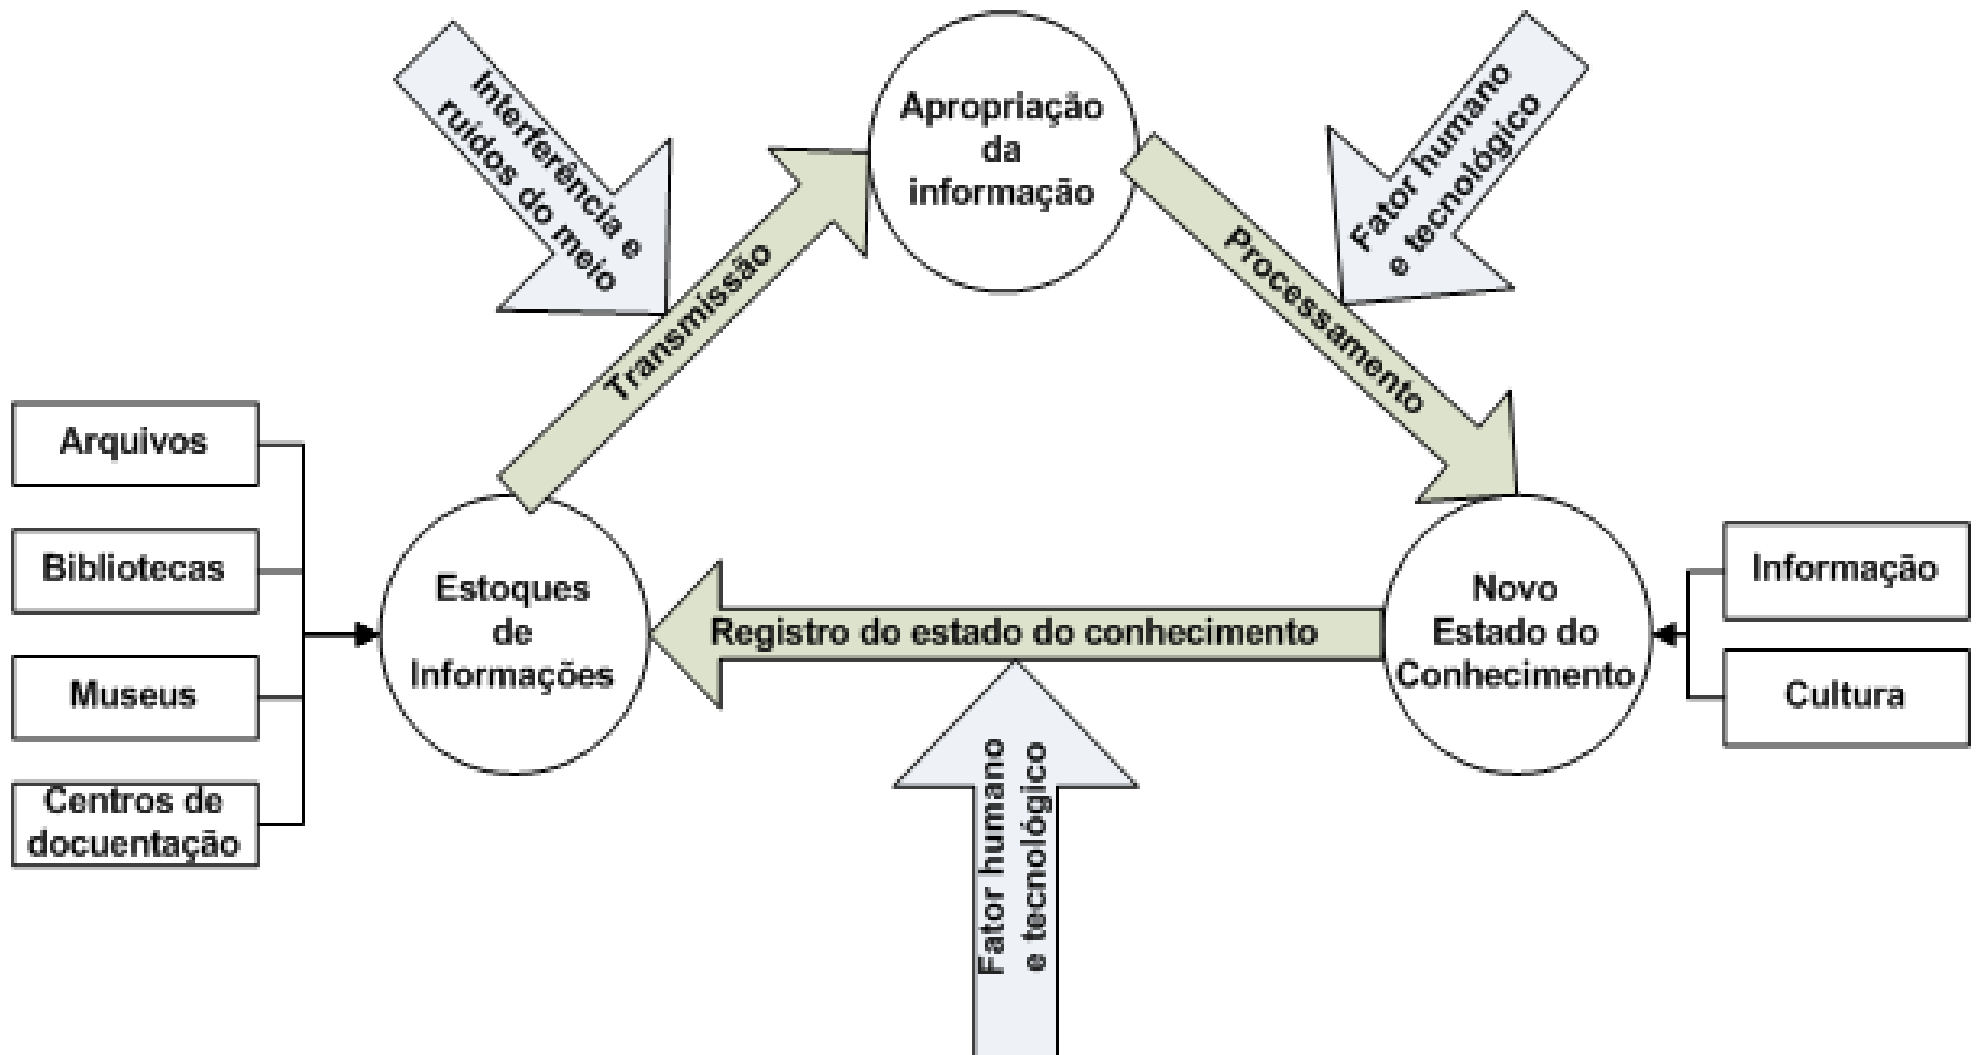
Interferência e ruídos do meio

Apropriação da informação

Fator humano e tecnológico

Transmissão

Processamento

Arquivos

Bibliotecas

Museus

Centros de docuentação

Estoques de Informações

Registro do estado do conhecimento

Novo Estado do Conhecimento

Informação

Cultura

Fator humano e tecnológico